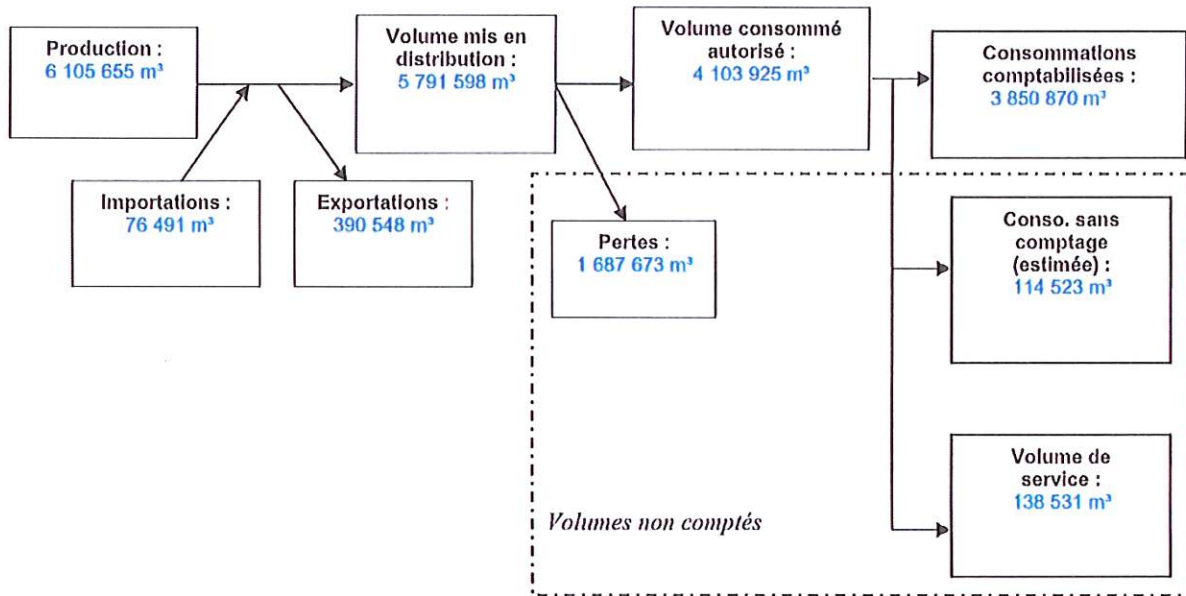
Production :
6 105 655 m³

Importations :
76 491 m³

Exportations :
390 548 m³

Volume mis en distribution :
5 791 598 m³

Pertes :
1 687 673 m³

Volume consommé autorisé :
4 103 925 m³

Consommations comptabilisées :
3 850 870 m³

Conso. sans comptage (estimée) :
114 523 m³

Volume de service :
138 531 m³

Volumes non comptés